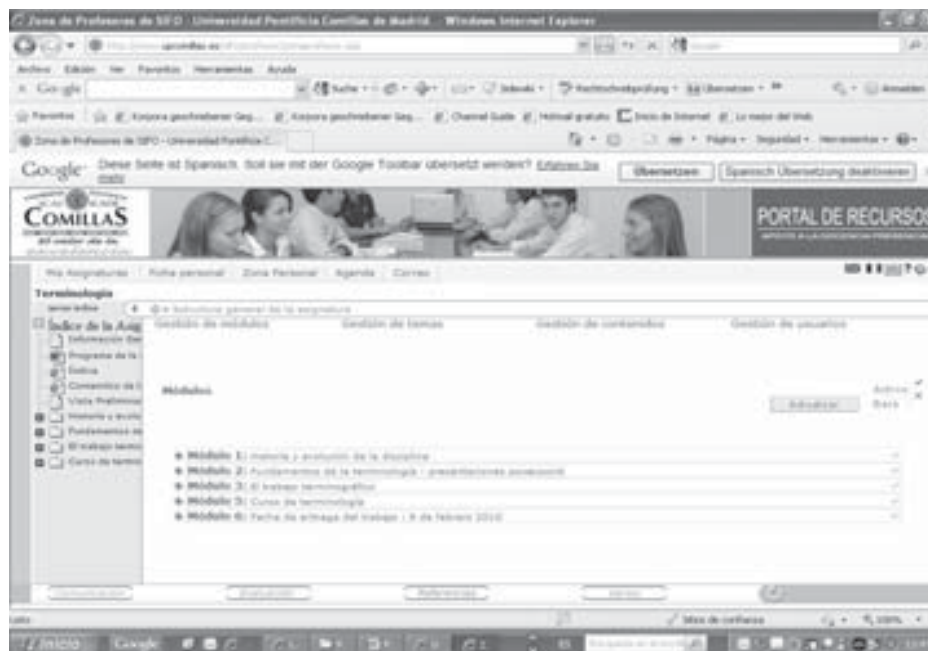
Zona de Profesores de SIFO - Universidad Pontificia Comillas de Madrid - Windows Internet Explorer

Archivo Edición Ver Favoritos Herramientas Ayuda

Google

Favoritos

Zona de Profesores de SIFO - Universidad Pontificia C...

Página Seguridad Herramientas

Google Diese Seite ist Spanisch. Soll sie mit der Google Toolbar übersetzt werden? Erfahren Sie mehr

Übersetzen Spanisch Übersetzung deaktivieren

COMILLAS

PORTAL DE RECURSOS

Mis Asignaturas Ficha personal Zona Personal Agenda Correo

Terminología

Estructura general de la asignatura

Índice de la Asig

Información Gen

Programa de la

Dotica

Comentario de t

Vista Preliminar

Historia y evolu

Fundamentos de

El trabajo termi

Curso de termi

Gestión de módulos Gestión de temas Gestión de contenidos Gestión de usuarios

Módulos

Activo

Baja

Actualizar

Módulo 1: Historia y evolución de la disciplina

Módulo 2: Fundamentos de la terminología - presentaciones powerpoint

Módulo 3: El trabajo terminográfico

Módulo 5: Curso de terminología

Módulo 6: Fecha de entrega del trabajo : 8 de febrero 2010

Comunicación Evaluación Referencias

Listo

Sitios de confianza 100%

Inicio Google